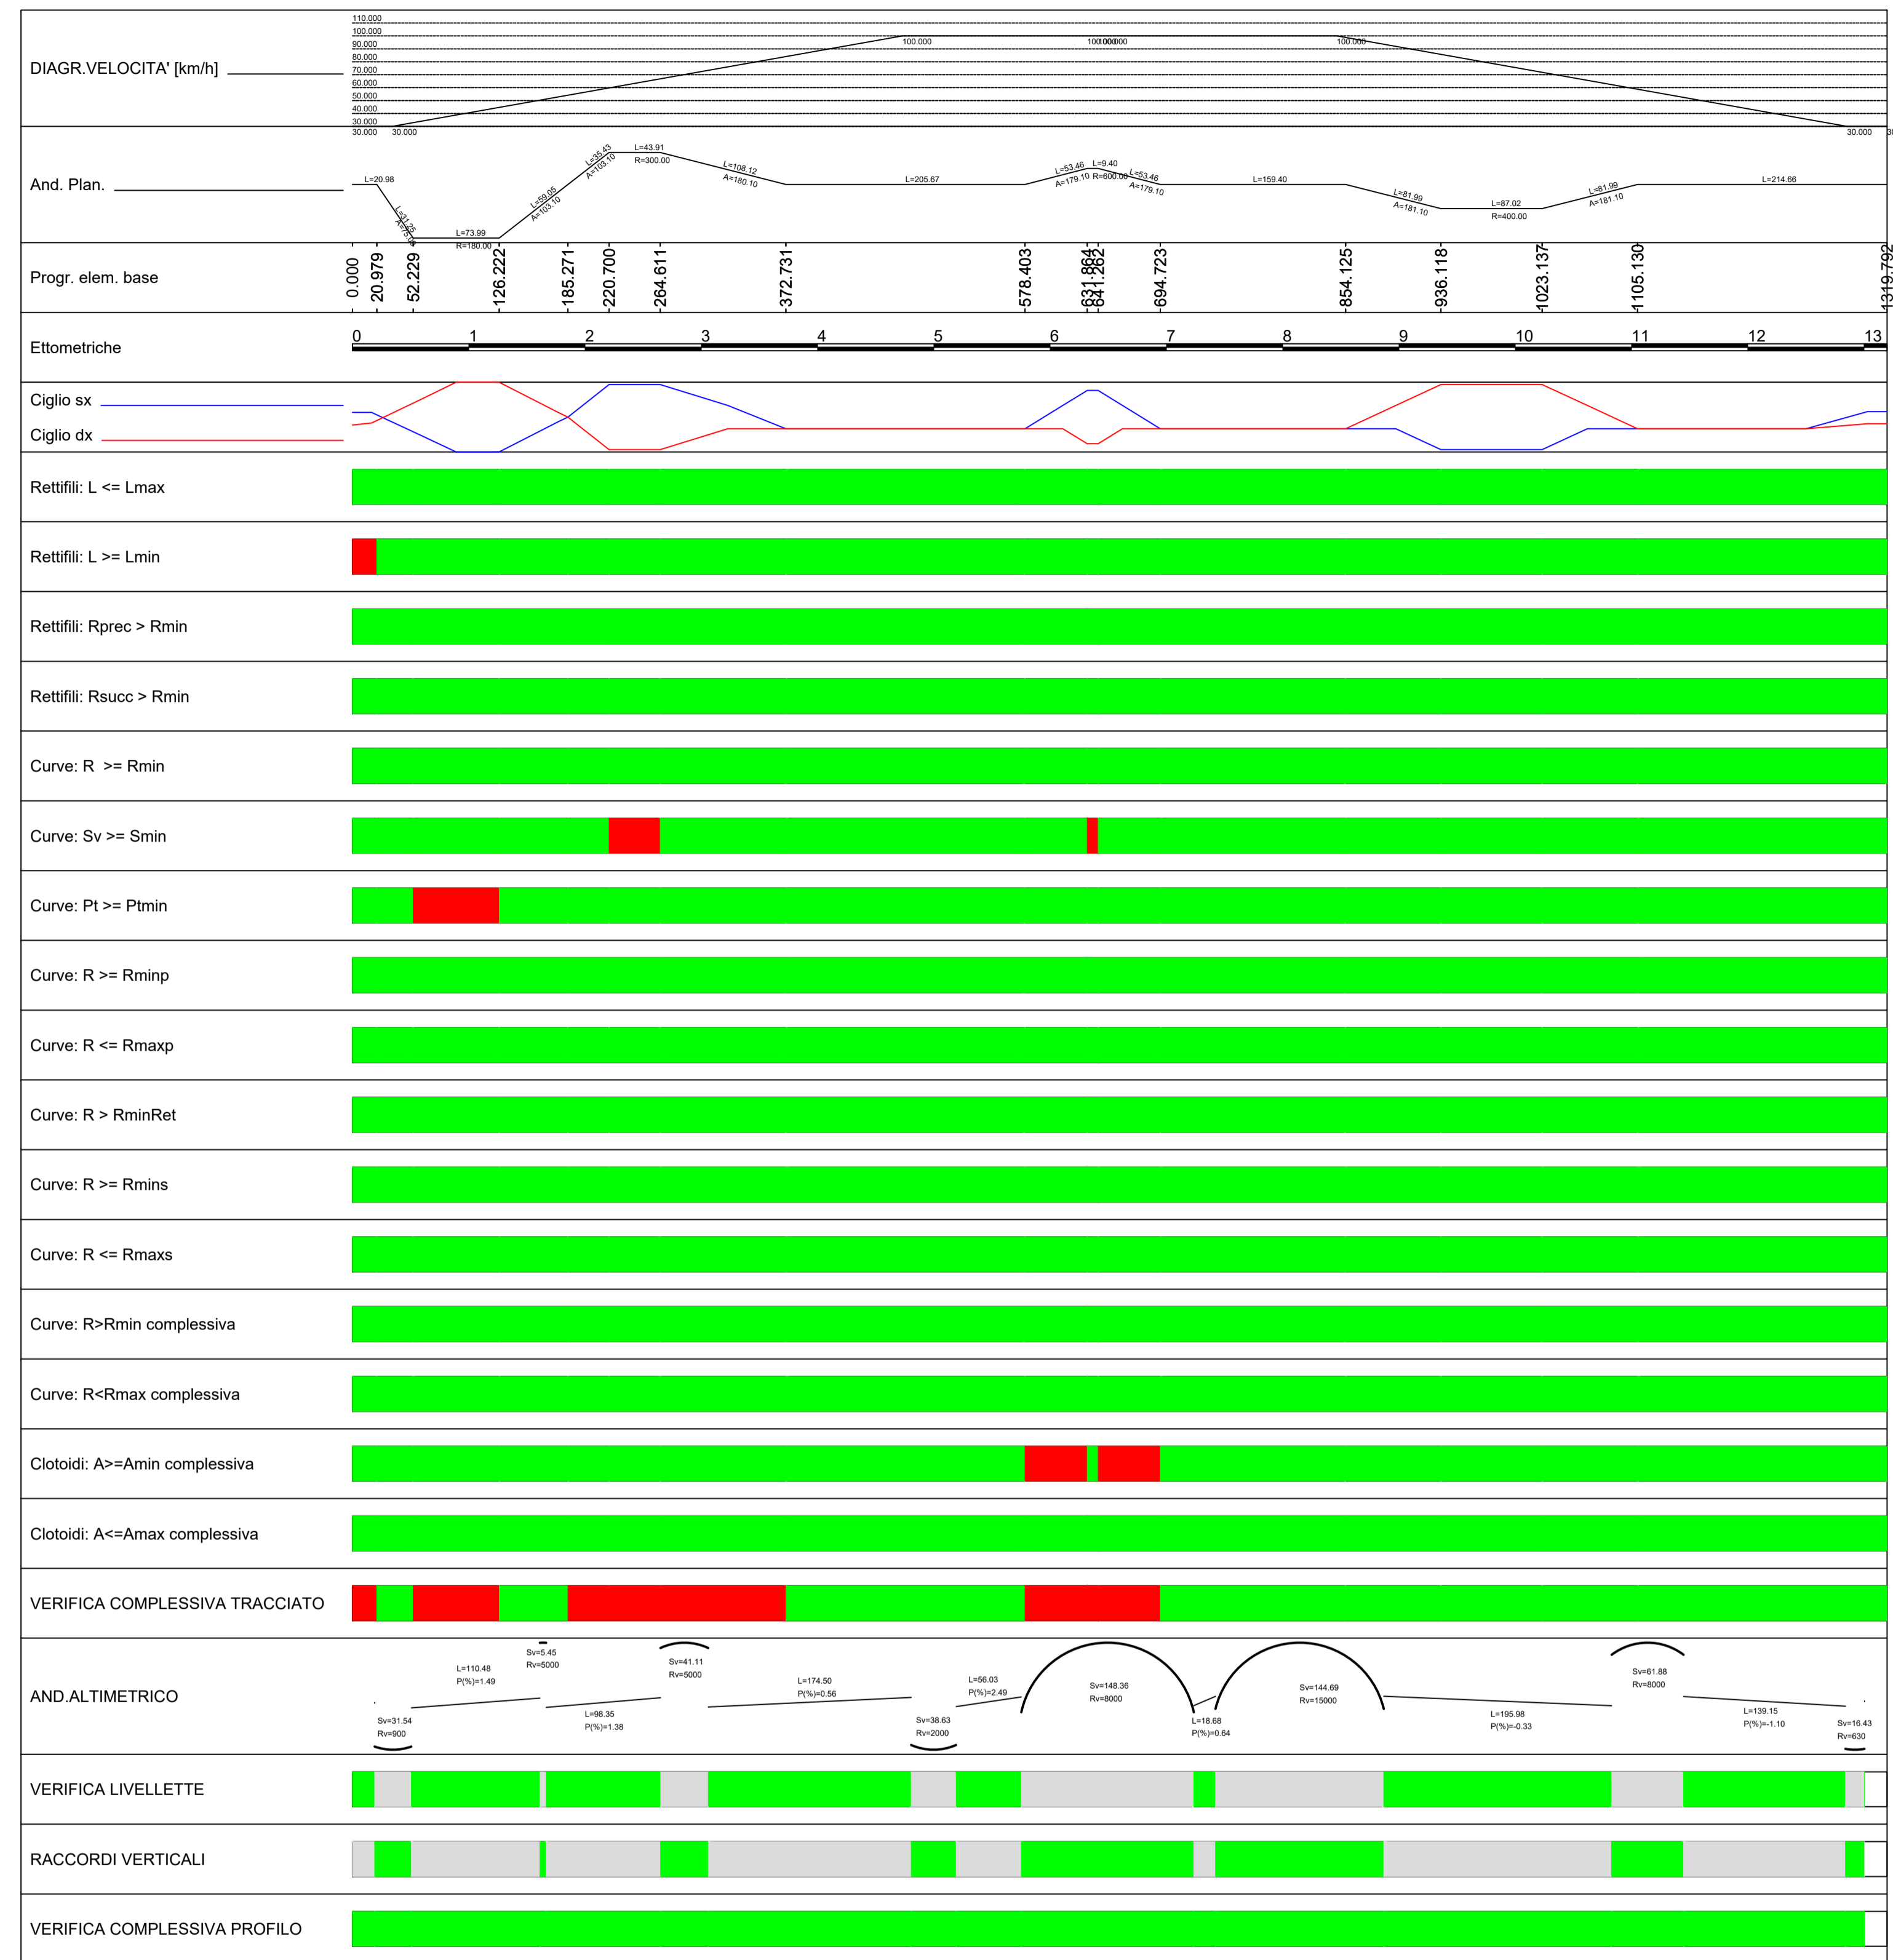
DIAGR.VELOCITA' [km/h]
110.000
100.000
90.000
80.000
70.000
60.000
50.000
40.000
30.000
30.000 30.000
100.000 100.000 100.000 100.000
30.000

And. Plan.
L=20.98 L=31.25 A=75.00 L=73.99 R=180.00 L=59.05 A=103.10 L=35.43 A=103.10 L=43.91 R=300.00 L=108.12 A=180.10 L=205.67 L=53.46 A=179.10 L=9.40 R=600.00 L=53.46 A=179.10 L=159.40 L=81.99 A=181.10 L=87.02 R=400.00 L=81.99 A=181.10 L=214.66

Progr. elem. base
0.000 20.979 52.229 126.222 185.271 220.700 264.611 372.731 578.403 631.864 641.262 694.723 854.125 936.118 1023.137 1105.130 1319.792

Ettometriche
0 1 2 3 4 5 6 7 8 9 10 11 12 13

Ciglio sx
Ciglio dx

Rettifili: L <= Lmax
Rettifili: L >= Lmin
Rettifili: Rprec > Rmin
Rettifili: Rsucc > Rmin
Curve: R >= Rmin
Curve: Sv >= Smin
Curve: Pt >= Ptmin
Curve: R >= Rminp
Curve: R <= Rmaxp
Curve: R > RminRet
Curve: R >= Rmins
Curve: R <= Rmaxs
Curve: R>Rmin complessiva
Curve: R<Rmax complessiva
Clotoidi: A>=Amin complessiva
Clotoidi: A<=Amax complessiva
VERIFICA COMPLESSIVA TRACCIATO

AND.ALTIMETRICO
Sv=31.54 Rv=900 L=110.48 P(%)=1.49 Sv=5.45 Rv=5000 L=98.35 P(%)=1.38 Sv=41.11 Rv=5000 L=174.50 P(%)=0.56 Sv=38.63 Rv=2000 L=56.03 P(%)=2.49 Sv=148.36 Rv=8000 L=18.68 P(%)=0.64 Sv=144.69 Rv=15000 L=195.98 P(%)=-0.33 Sv=61.88 Rv=8000 L=139.15 P(%)=-1.10 Sv=16.43 Rv=630

VERIFICA LIVELLETTE
RACCORDI VERTICALI
VERIFICA COMPLESSIVA PROFILO